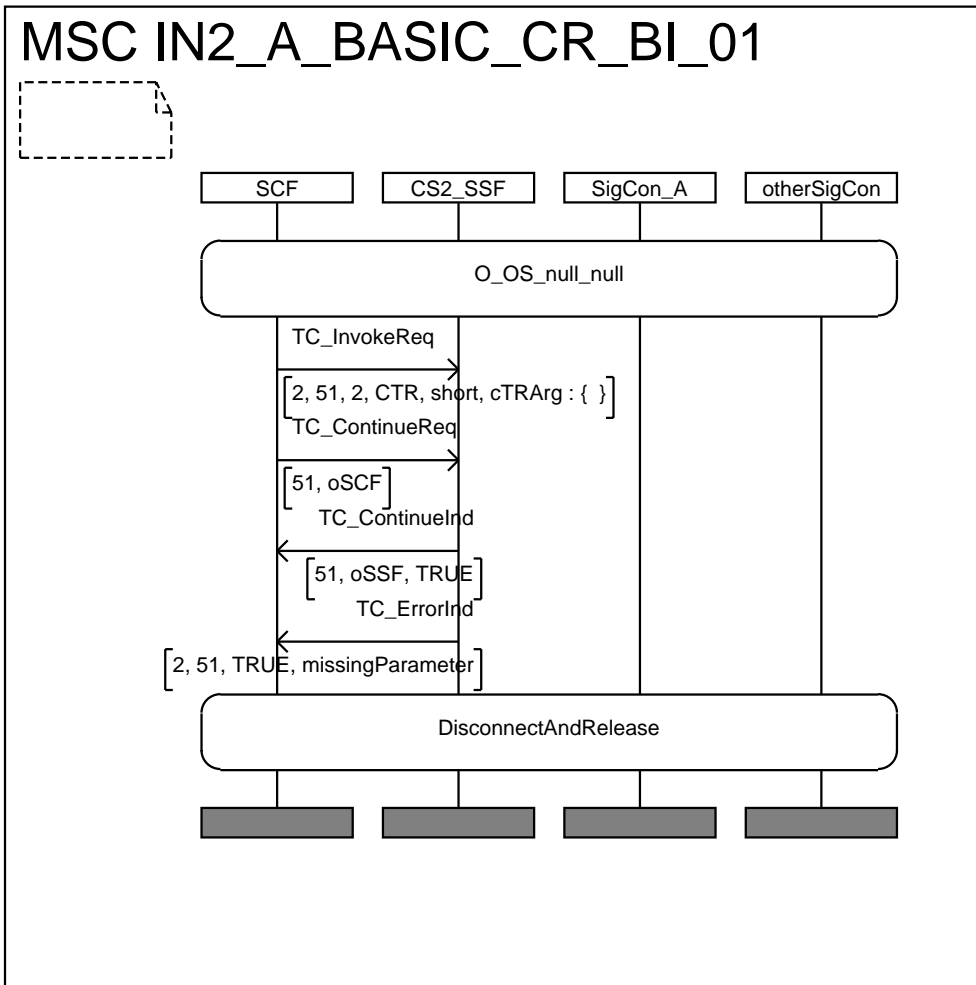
MSC IN2_A_BASIC_CR_BI_01

SCF

CS2_SSF

SigCon_A

otherSigCon

O_OS_null_null

TC_InvokeReq

2, 51, 2, CTR, short, cTRArg : { }

TC_ContinueReq

51, oSCF

TC_ContinueInd

51, oSSF, TRUE

TC_ErrorInd

2, 51, TRUE, missingParameter

DisconnectAndRelease